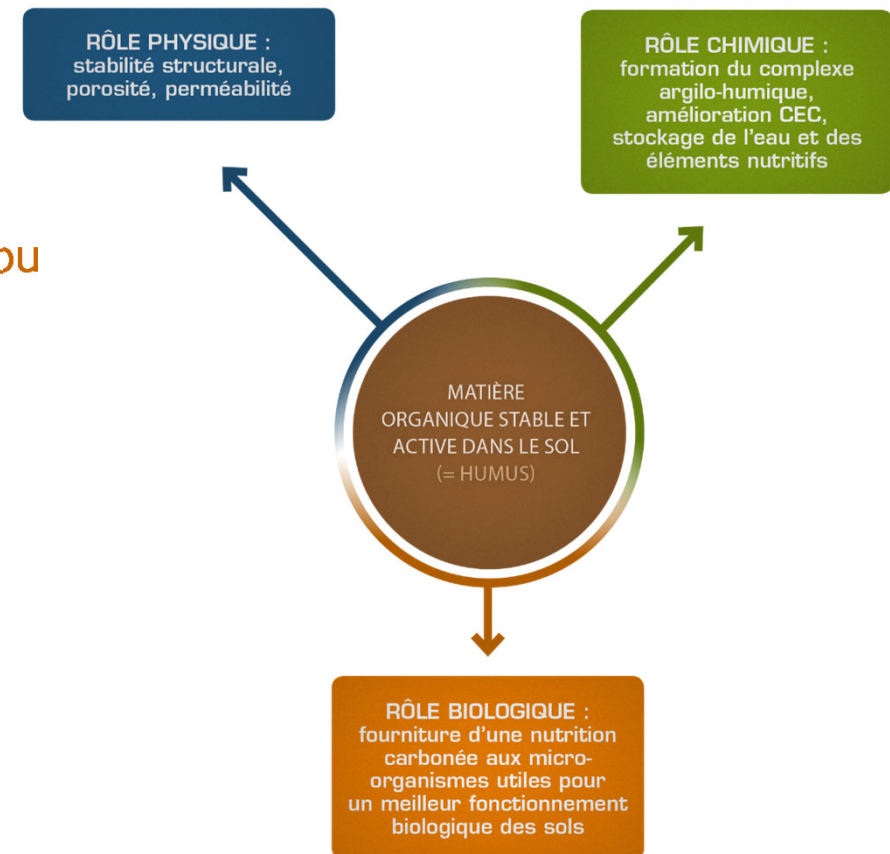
RÔLE PHYSIQUE :
stabilité structurale, porosité, perméabilité

RÔLE CHIMIQUE :
formation du complexe argilo-humique, amélioration CEC, stockage de l'eau et des éléments nutritifs

ou

MATIÈRE ORGANIQUE STABLE ET ACTIVE DANS LE SOL
(= HUMUS)

RÔLE BIOLOGIQUE :
fourniture d'une nutrition carbonée aux micro-organismes utiles pour un meilleur fonctionnement biologique des sols